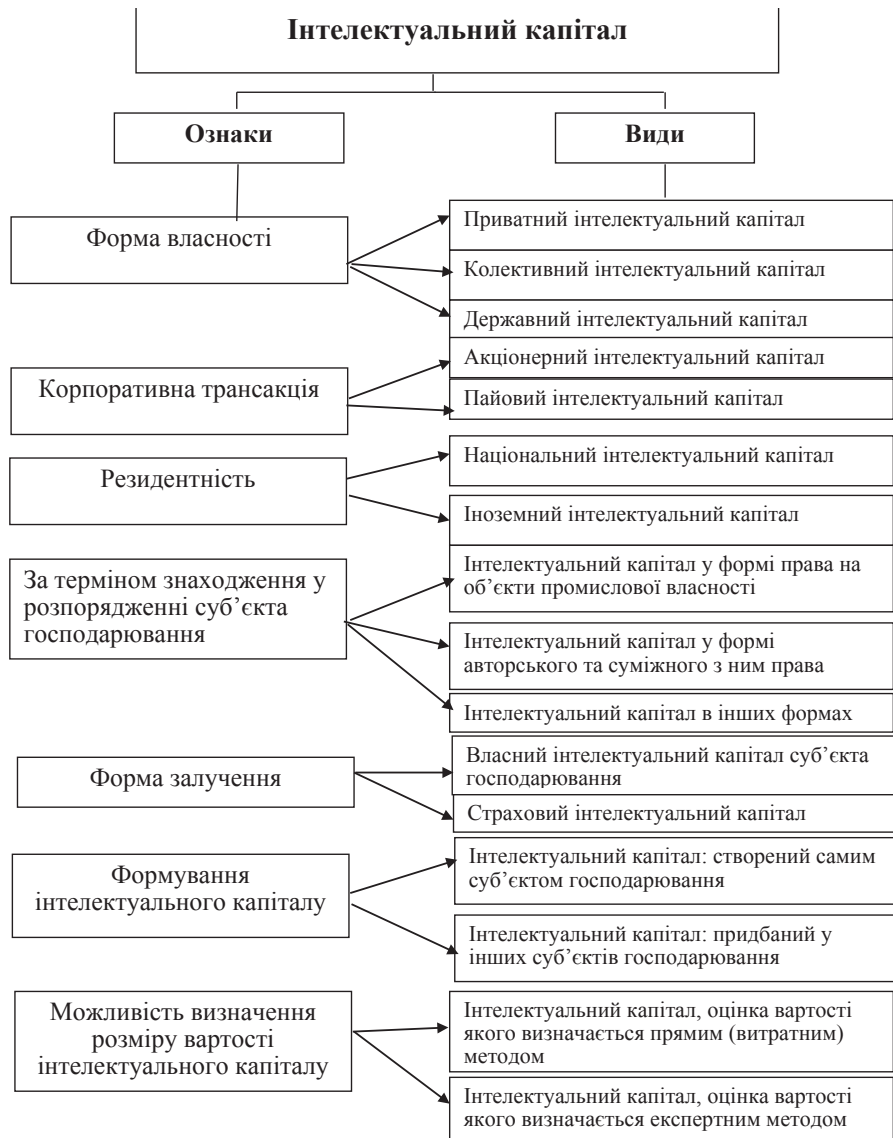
Інтелектуальний капітал

Ознаки

Види

Форма власності

Приватний інтелектуальний капітал

Колективний інтелектуальний капітал

Державний інтелектуальний капітал

Корпоративна трансакція

Акціонерний інтелектуальний капітал

Пайовий інтелектуальний капітал

Резидентність

Національний інтелектуальний капітал

Іноземний інтелектуальний капітал

За терміном знаходження у розпорядженні суб'єкта господарювання

Інтелектуальний капітал у формі права на об'єкти промислової власності

Інтелектуальний капітал у формі авторського та суміжного з ним права

Інтелектуальний капітал в інших формах

Форма залучення

Власний інтелектуальний капітал суб'єкта господарювання

Страховий інтелектуальний капітал

Формування інтелектуального капіталу

Інтелектуальний капітал: створений самим суб'єктом господарювання

Інтелектуальний капітал: придбаний у інших суб'єктів господарювання

Можливість визначення розміру вартості інтелектуального капіталу

Інтелектуальний капітал, оцінка вартості якого визначається прямим (витратним) методом

Інтелектуальний капітал, оцінка вартості якого визначається експертним методом